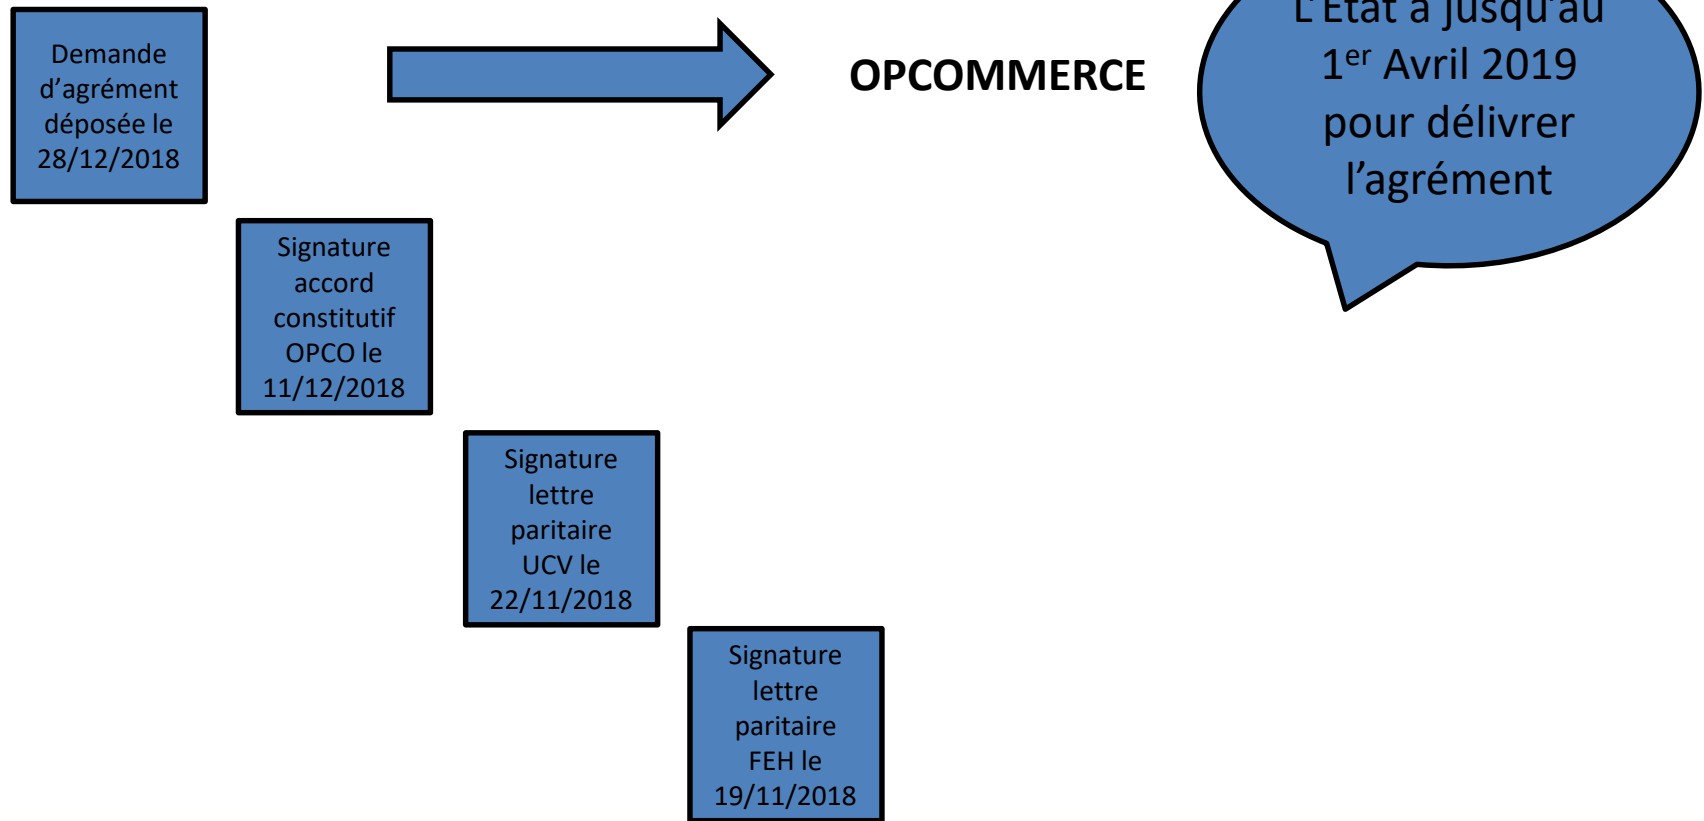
Demande d'agrément déposée le 28/12/2018

OPCOMMERCE

L'Etat a jusqu'au 1$^{er}$ Avril 2019 pour délivrer l'agrément

Signature accord constitutif OPCO le 11/12/2018

Signature lettre paritaire UCV le 22/11/2018

Signature lettre paritaire FEH le 19/11/2018